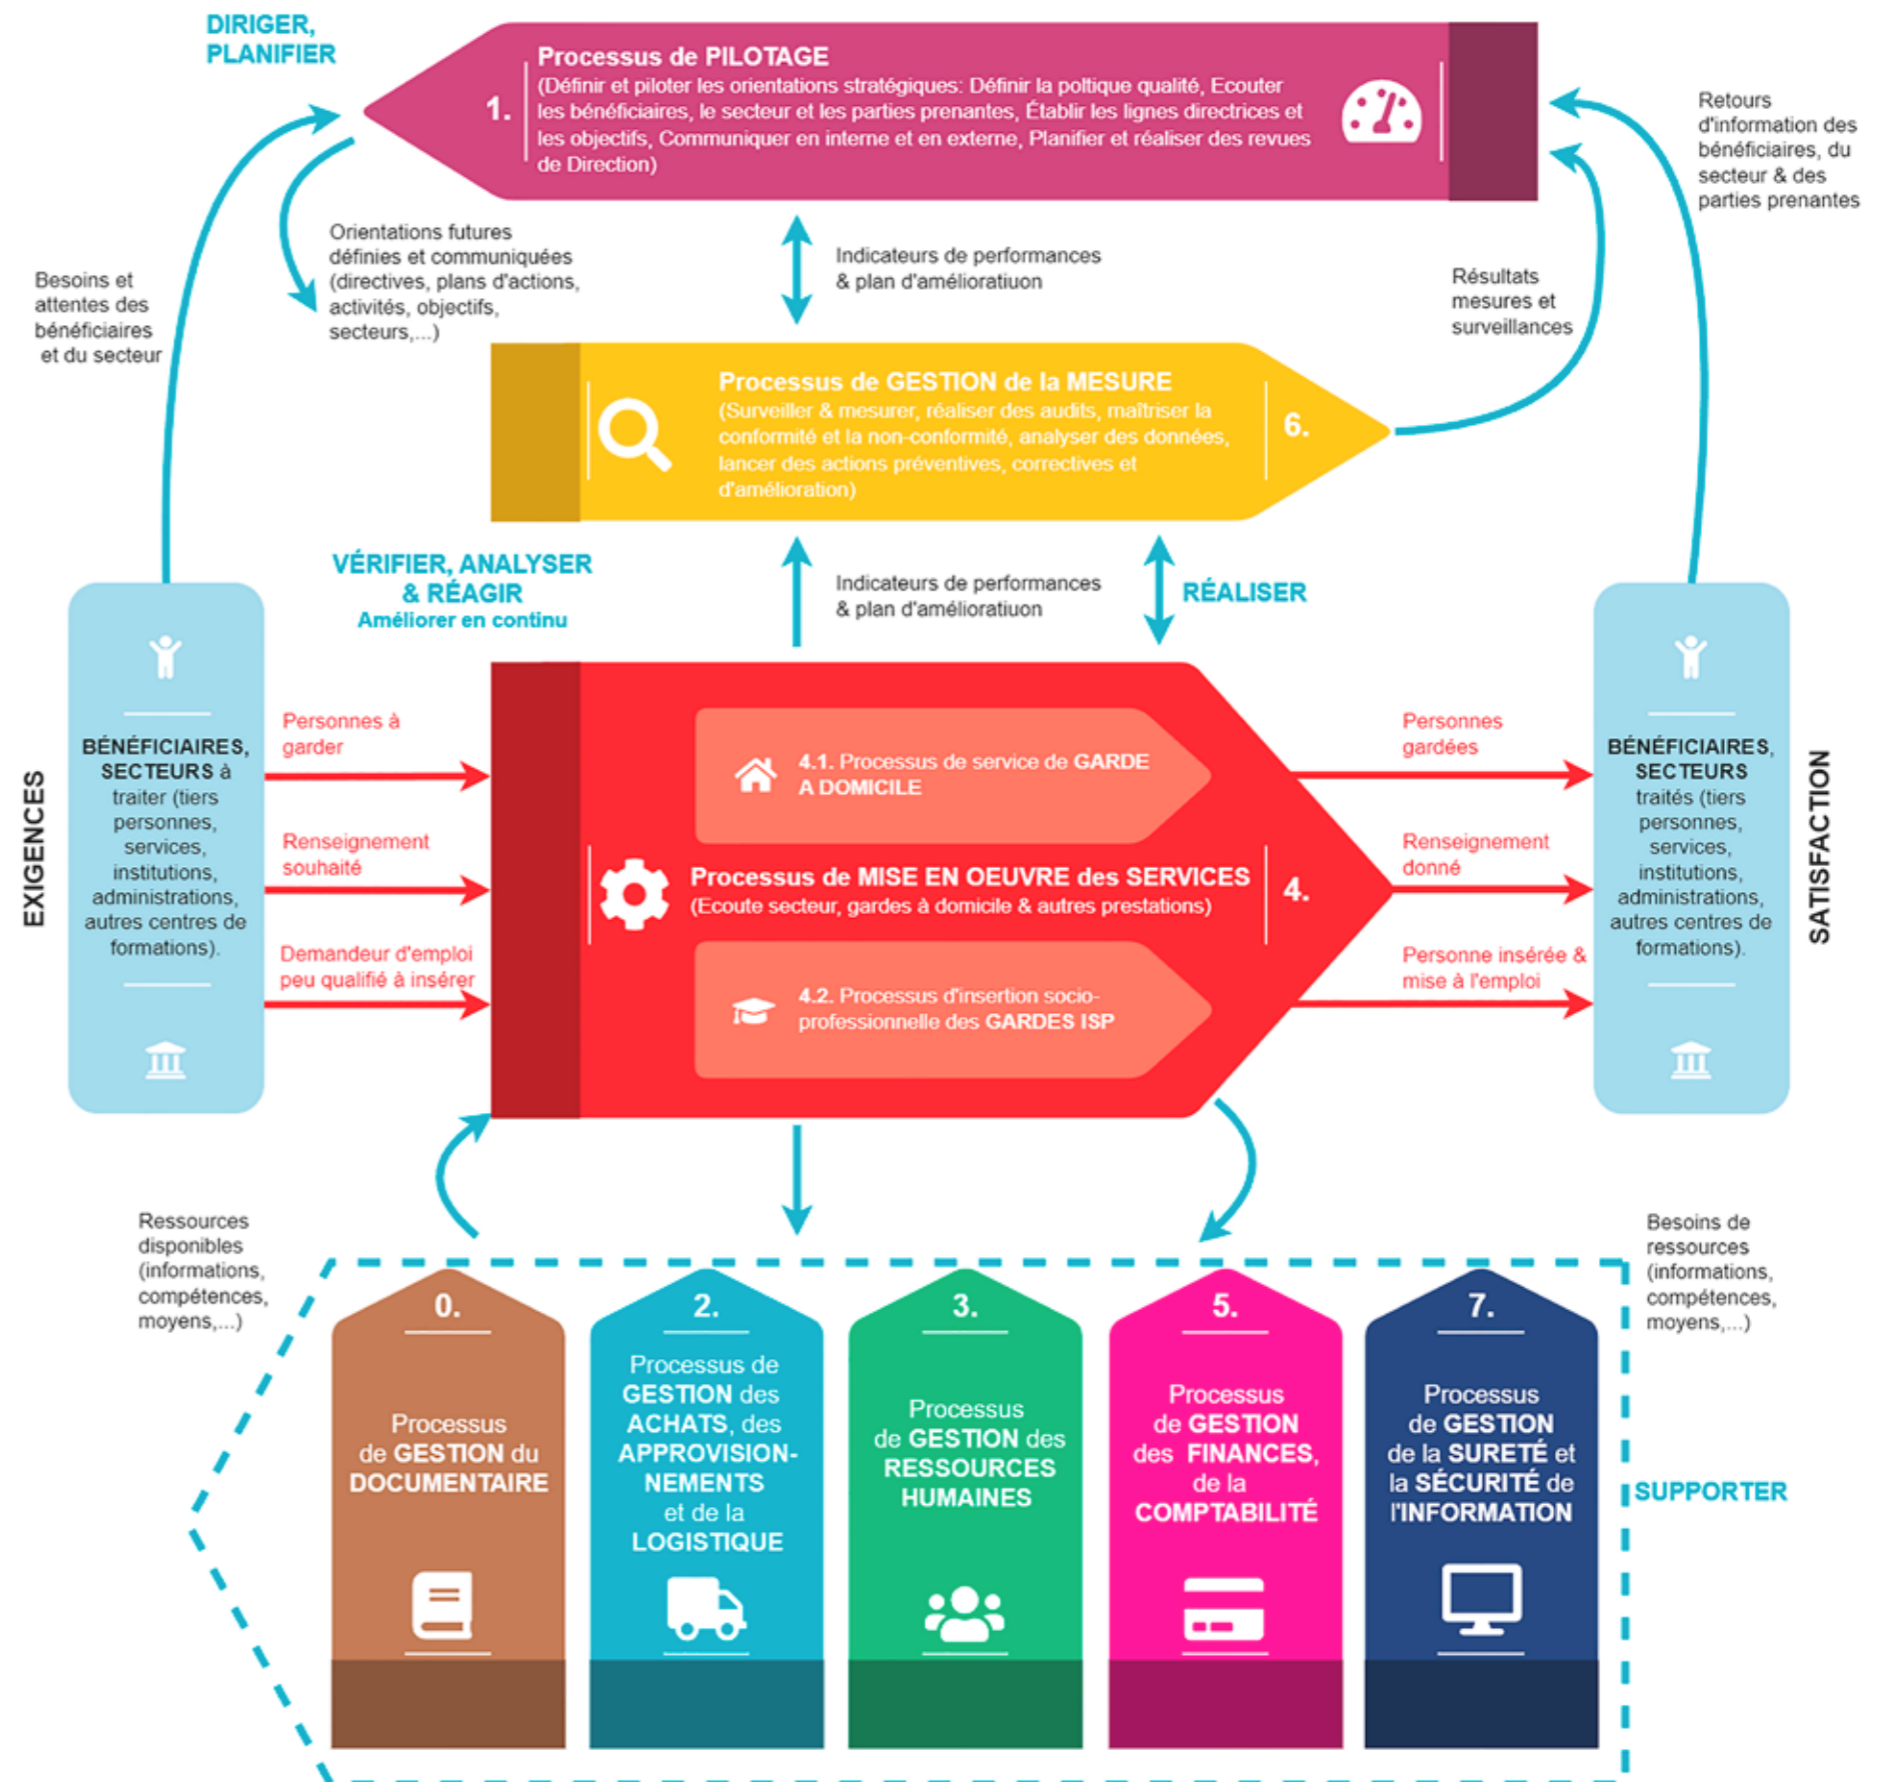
DIRIGER, PLANIFIER

1. Processus de PILOTAGE
(Définir et piloter les orientations stratégiques: Définir la poltique qualité, Ecouter les bénéficiaires, le secteur et les parties prenantes, Établir les lignes directrices et les objectifs, Communiquer en interne et en externe, Planifier et réaliser des revues de Direction)

Retours d'information des bénéficiaires, du secteur & des parties prenantes

Besoins et attentes des bénéficiaires et du secteur

Orientations futures définies et communiquées (directives, plans d'actions, activités, objectifs, secteurs,...)

Indicateurs de performances & plan d'améliorattiuon

Résultats mesures et surveillances

Processus de GESTION de la MESURE
(Surveiller & mesurer, réaliser des audits, maîtriser la conformité et la non-conformité, analyser des données, lancer des actions préventives, correctives et d'amélioration)
6.

VÉRIFIER, ANALYSER & RÉAGIR
Améliorer en continu

Indicateurs de performances & plan d'améliorattiuon

RÉALISER

EXIGENCES

BÉNÉFICIAIRES, SECTEURS à traiter (tiers personnes, services, institutions, administrations, autres centres de formations).

Personnes à garder

Renseignement souhaité

Demandeur d'emploi peu qualifié à insérer

4.1. Processus de service de GARDE A DOMICILE

Processus de MISE EN OEUVRE des SERVICES
(Ecoute secteur, gardes à domicile & autres prestations)
4.

4.2. Processus d'insertion socio-professionnelle des GARDES ISP

Personnes gardées

Renseignement donné

Personne insérée & mise à l'emploi

BÉNÉFICIAIRES, SECTEURS traités (tiers personnes, services, institutions, administrations, autres centres de formations).

SATISFACTION

Ressources disponibles (informations, compétences, moyens,...)

Besoins de ressources (informations, compétences, moyens,...)

0.
Processus de GESTION du DOCUMENTAIRE

2.
Processus de GESTION des ACHATS, des APPROVISION-NEMENTS et de la LOGISTIQUE

3.
Processus de GESTION des RESSOURCES HUMAINES

5.
Processus de GESTION des FINANCES, de la COMPTABILITÉ

7.
Processus de GESTION de la SURETÉ et la SÉCURITÉ de l'INFORMATION

SUPPORTER